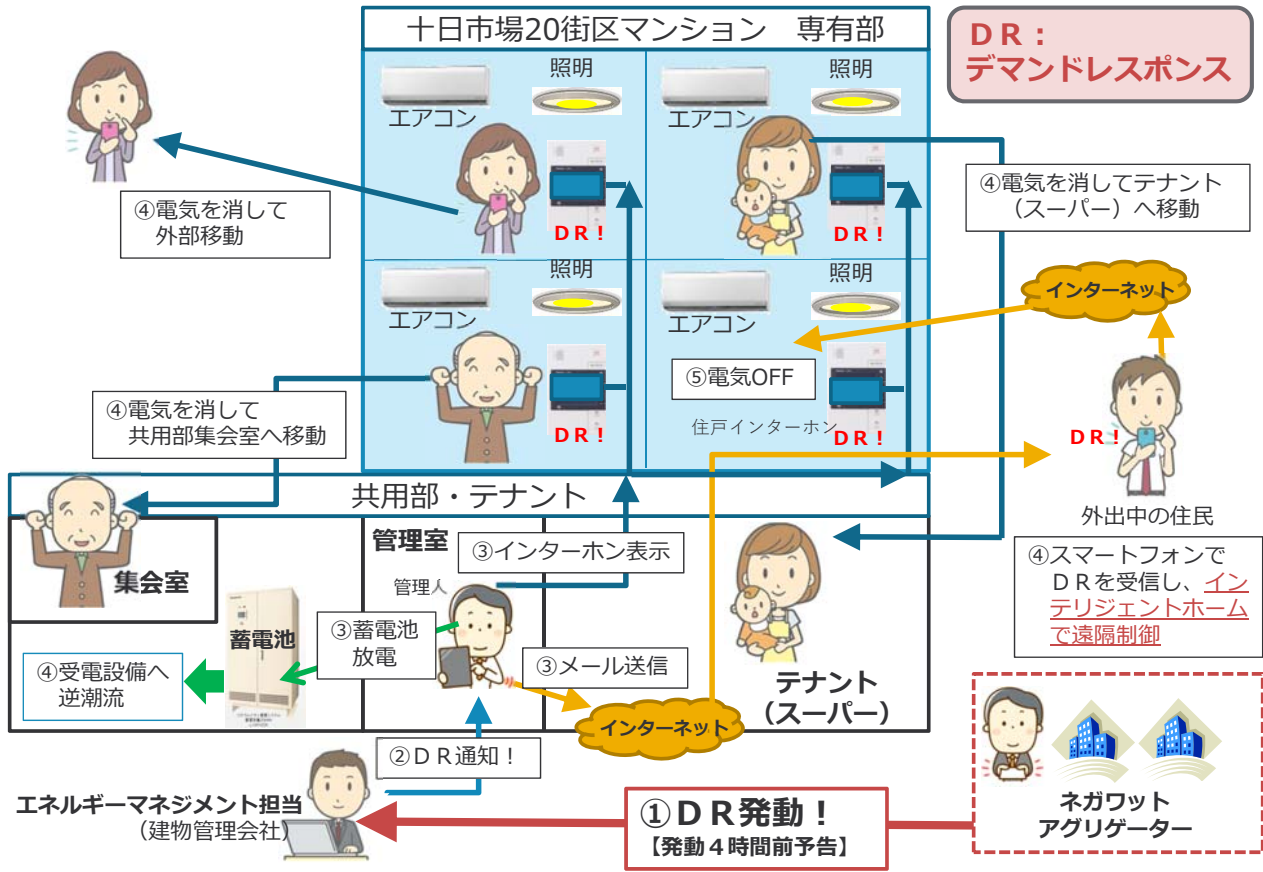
十日市場20街区マンション　専有部

ＤＲ：
デマンドレスポンス

照明
エアコン
ＤＲ！

照明
エアコン
ＤＲ！

照明
エアコン
ＤＲ！

照明
エアコン
⑤電気OFF
住戸インターホン
ＤＲ！

④電気を消して
外部移動

④電気を消してテナント
（スーパー）へ移動

インターネット

④電気を消して
共用部集会室へ移動

ＤＲ！
外出中の住民

共用部・テナント

集会室

管理室
管理人

③インターホン表示

④スマートフォンで
ＤＲを受信し、インテリジェントホームで遠隔制御

蓄電池

③蓄電池
放電

④受電設備へ
逆潮流

③メール送信

インターネット

テナント
（スーパー）

②ＤＲ通知！

エネルギーマネジメント担当
（建物管理会社）

①ＤＲ発動！
【発動４時間前予告】

ネガワット
アグリゲーター